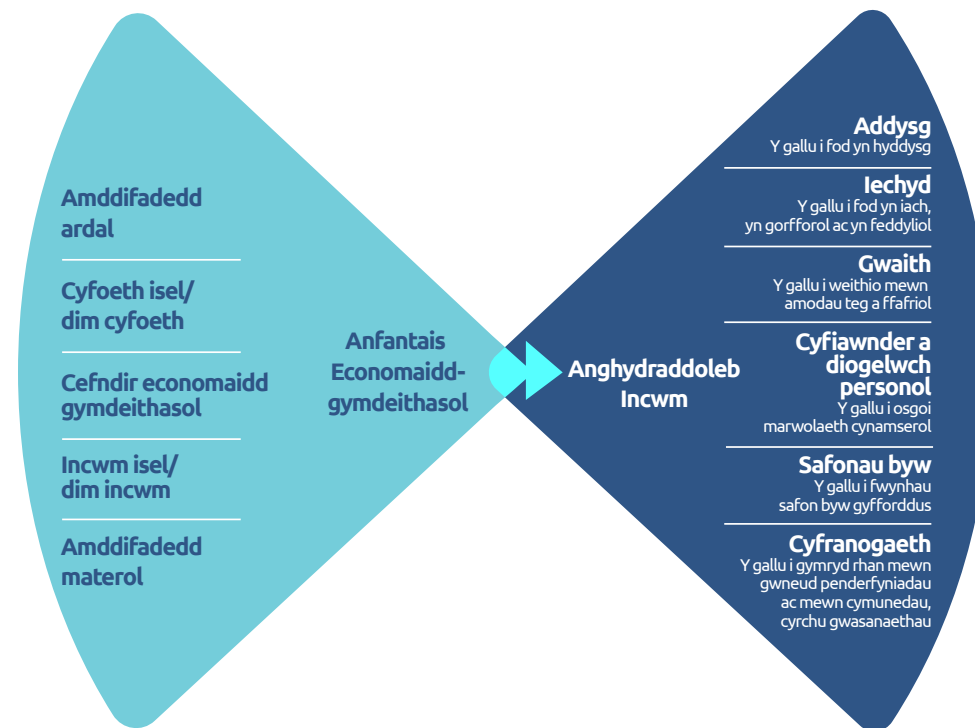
Amddifadedd ardal

Cyfoeth isel/ dim cyfoeth

Cefndir economaidd gymdeithasol

Incwm isel/ dim incwm

Amddifadedd materol

Anfantais Economaidd-gymdeithasol

Anghydraddoleb Incwm

Addysg
Y gallu i fod yn hyddysg

Iechyd
Y gallu i fod yn iach, yn gorfforol ac yn feddyliol

Gwaith
Y gallu i weithio mewn amodau teg a ffafriol

Cyfiawnder a diogelwch personol
Y gallu i osgoi marwolaeth cynamserol

Safonau byw
Y gallu i fwynhau safon byw gyfforddus

Cyfranogaeth
Y gallu i gymryd rhan mewn gwneud penderfyniadau ac mewn cymunedau, cyrchu gwasanaethau